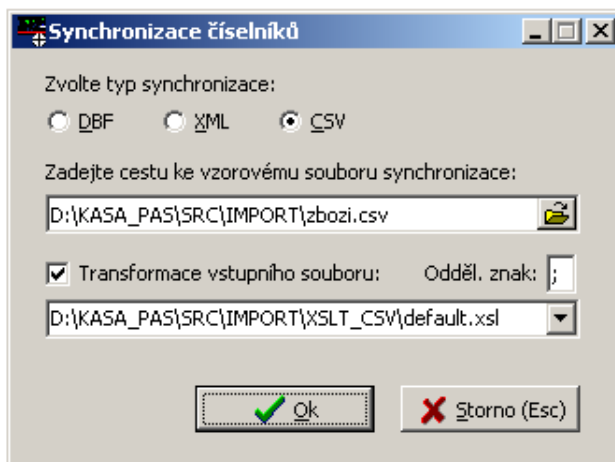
Synchronizace číselníků

Zvolte typ synchronizace:

DBF XML CSV

Zadejte cestu ke vzorovému souboru synchronizace:

D:\KASA_PAS\SRC\IMPORT\zbozi.csv

Transformace vstupního souboru: Odděl. znak: ;

D:\KASA_PAS\SRC\IMPORT\XSLT_CSV\default.xsl

Ok

Storno (Esc)